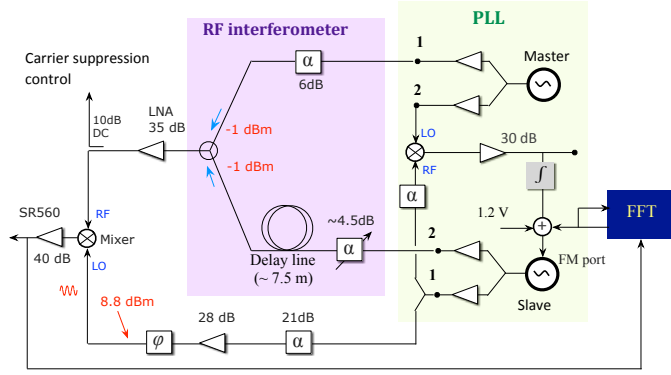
RF interferometer

PLL

Carrier suppression control

10dB DC

LNA 35 dB

-1 dBm

-1 dBm

α 6dB

1

2

Master

LO

RF

30 dB

∫

α

1.2 V

+

FFT

FM port

Slave

2

1

~4.5dB

α

Delay line (~ 7.5 m)

SR560

40 dB

RF

Mixer

LO

8.8 dBm

$\varphi$

28 dB

21dB

α